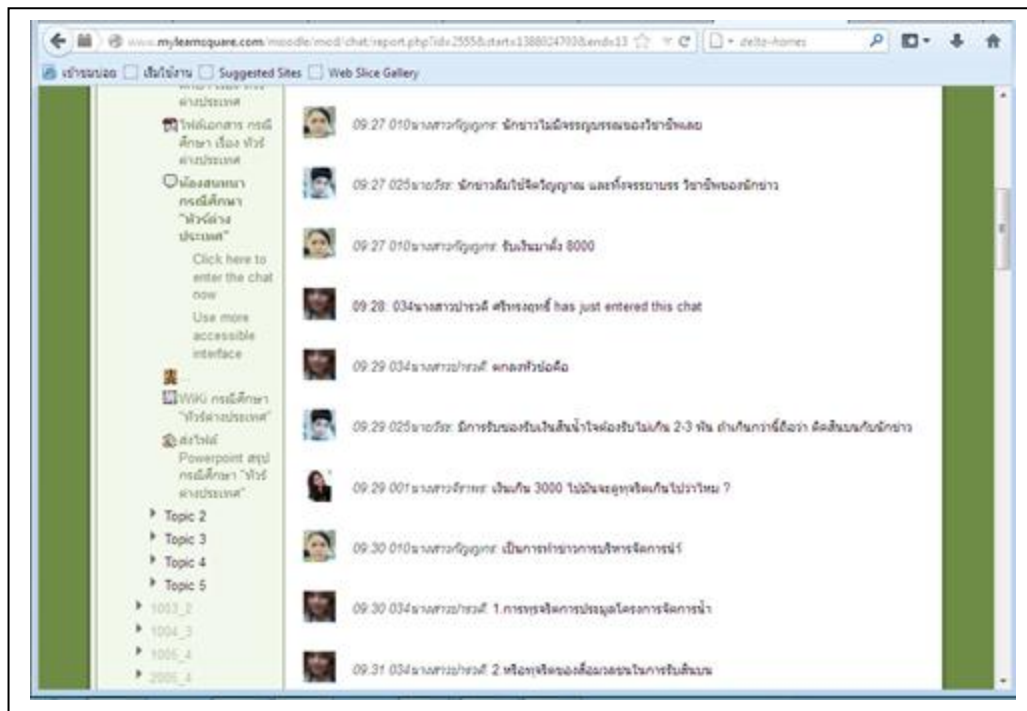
www.mylearnsquare.com/moodle/mod/chat/report.php?id=2555&start=1380024703&end=13 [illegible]

delta-homes

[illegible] Suggested Sites Web Slice Gallery

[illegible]

ไฟล์เอกสาร กรณีศึกษา เรื่อง ทัวร์ต่างประเทศ

ห้องสนทนา กรณีศึกษา "ทัวร์ต่างประเทศ"

Click here to enter the chat now

Use more accessible interface

WiKi กรณีศึกษา "ทัวร์ต่างประเทศ"

ส่งไฟล์ Powerpoint สรุป กรณีศึกษา "ทัวร์ต่างประเทศ"

Topic 2

Topic 3

Topic 4

Topic 5

1003_2

1004_3

1005_4

2005_4

09:27 010นางสาว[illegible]: นักข่าวไม่มีจรรยาบรรณของวิชาชีพเลย

09:27 025นาย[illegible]: นักข่าวลืมใช้จิตวิญญาณ และทั้งจรรยาบรรณ วิชาชีพของนักข่าว

09:27 010นางสาว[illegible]: รับเงินมาตั้ง 8000

09:28: 034นางสาว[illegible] has just entered this chat

09:29 034นางสาว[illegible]: ตกลงหัวข้อคือ

09:29 025นาย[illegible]: มีการรับของรับเงินสินน้ำใจต้องรับไม่เกิน 2-3 พัน ถ้าเกินกว่านี้ถือว่า ติดสินบนกับนักข่าว

09:29 001นางสาว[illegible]: เงินเกิน 3000 ไม่มันจะอุทุจริตเกินไปว่าไหม ?

09:30 010นางสาว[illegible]: เป็นการทำข่าวการบริหารจัดการน้ำ

09:30 034นางสาว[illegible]: 1.การทุจริตการประมูลโครงการจัดการน้ำ

09:31 034นางสาว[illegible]: 2 หรือทุจริตของสื่อมวลชนในการรับสินบน